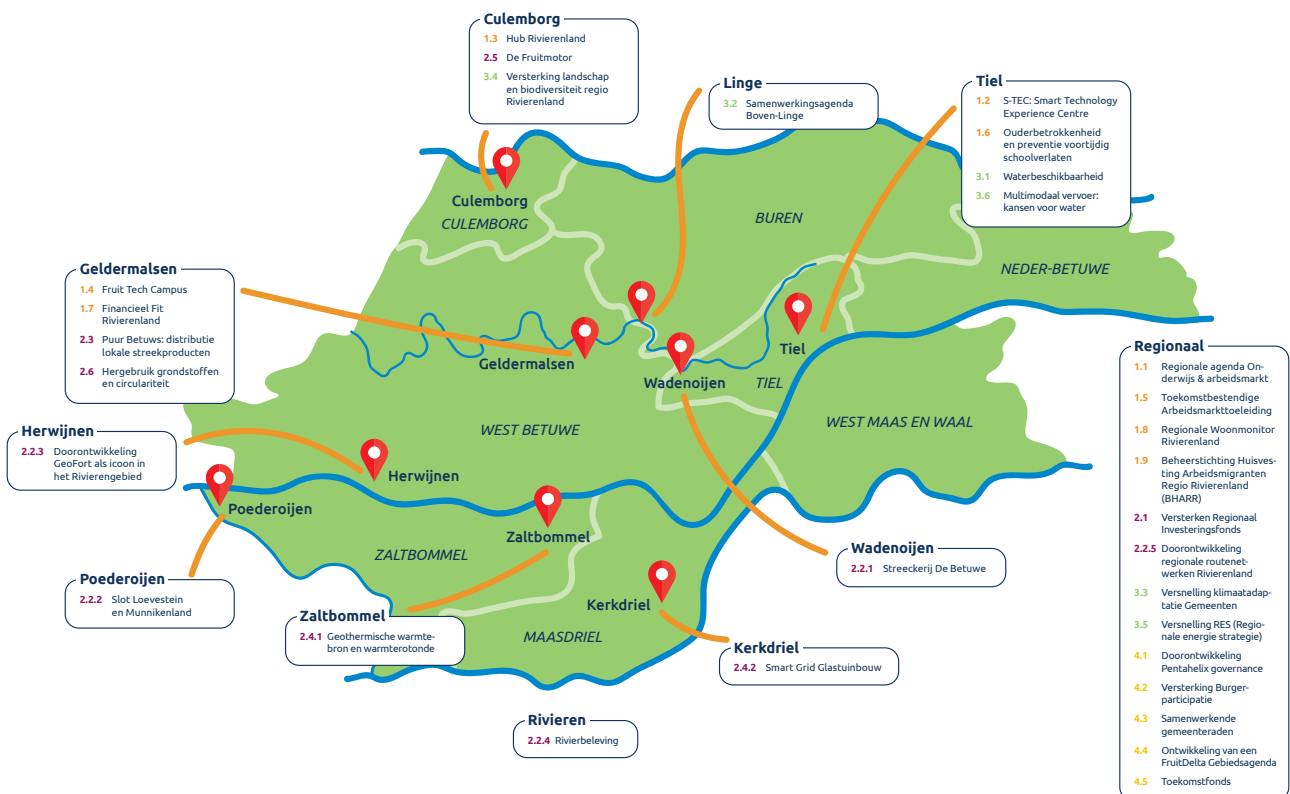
Culemborg
1.3 Hub Rivierenland
2.5 De Fruitmotor
3.4 Versterking landschap en biodiversiteit regio Rivierenland

Linge
3.2 Samenwerkingsagenda Boven-Linge

Tiel
1.2 S-TEC: Smart Technology Experience Centre
1.6 Ouderbetrokkenheid en preventie voortijdig schoolverlaten
3.1 Waterbeschikbaarheid
3.6 Multimodaal vervoer: kansen voor water

Geldermalsen
1.4 Fruit Tech Campus
1.7 Financieel Fit Rivierenland
2.3 Puur Betuws: distributie lokale streekproducten
2.6 Hergebruik grondstoffen en circulariteit

Herwijnen
2.2.3 Doorontwikkeling GeoFort als icoon in het Rivierengebied

Poederoijen
2.2.2 Slot Loevestein en Munnikenland

Zaltbommel
2.4.1 Geothermische warmtebron en warmterotonde

Rivieren
2.2.4 Rivierbeleving

Kerkdriel
2.4.2 Smart Grid Glastuinbouw

Wadenoijen
2.2.1 Streeckerij De Betuwe

Regionaal
1.1 Regionale agenda Onderwijs & arbeidsmarkt
1.5 Toekomstbestendige Arbeidsmarkttoeleiding
1.8 Regionale Woonmonitor Rivierenland
1.9 Beheerstichting Huisvesting Arbeidsmigranten Regio Rivierenland (BHARR)
2.1 Versterken Regionaal Investeringsfonds
2.2.5 Doorontwikkeling regionale routenetwerken Rivierenland
3.3 Versnelling klimaatadaptatie Gemeenten
3.5 Versnelling RES (Regionale energie strategie)
4.1 Doorontwikkeling Pentahelix governance
4.2 Versterking Burgerparticipatie
4.3 Samenwerkende gemeenteraden
4.4 Ontwikkeling van een FruitDelta Gebiedsagenda
4.5 Toekomstfonds

Culemborg
CULEMBORG
BUREN
NEDER-BETUWE
Geldermalsen
Wadenoijen
Tiel
TIEL
WEST BETUWE
WEST MAAS EN WAAL
Herwijnen
Poederoijen
Zaltbommel
ZALTBOMMEL
Kerkdriel
MAASDRIEL